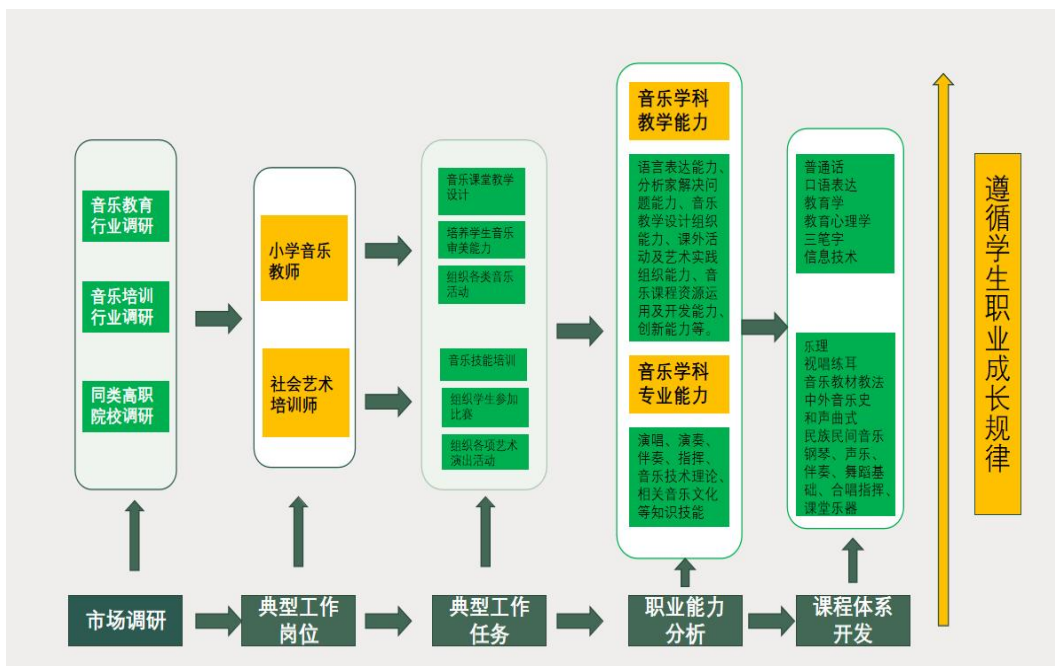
音乐教育行业调研

音乐培训行业调研

同类高职院校调研

小学音乐教师

社会艺术培训师

音乐课堂教学设计

培养学生音乐审美能力

组织各类音乐活动

音乐技能培训

组织学生参加比赛

组织各项艺术演出活动

音乐学科教学能力

语言表达能力、分析家解决问题能力、音乐教学设计组织能力、课外活动及艺术实践组织能力、音乐课程资源运用及开发能力、创新能力等。

音乐学科专业能力

演唱、演奏、伴奏、指挥、音乐技术理论、相关音乐文化等知识技能

普通话
口语表达
教育学
教育心理学
三笔字
信息技术

乐理
视唱练耳
音乐教材教法
中外音乐史
和声曲式
民族民间音乐
钢琴、声乐、伴奏、舞蹈基础、合唱指挥、课堂乐器

遵循学生职业成长规律

市场调研

典型工作岗位

典型工作任务

职业能力分析

课程体系开发